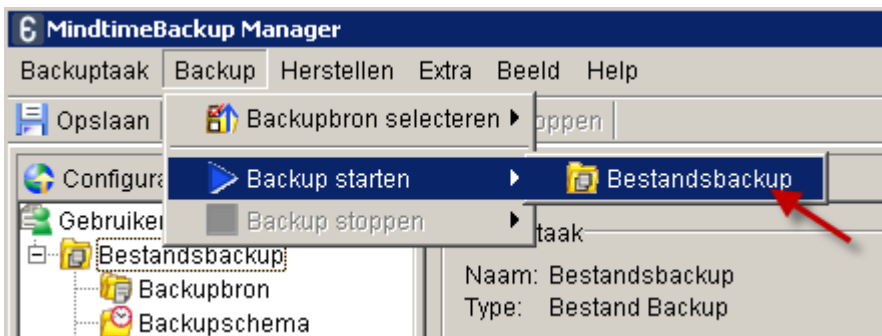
MindtimeBackup Manager

Backuptaak Backup Herstellen Extra Beeld Help

Opslaan

Backupbron selecteren ▸ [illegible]oppen

Configura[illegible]

Backup starten ▸ Bestandsbackup

Gebruiker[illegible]

Backup stoppen ▸

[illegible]taak

Bestandsbackup

Naam: Bestandsbackup

Backupbron

Type: Bestand Backup

Backupschema